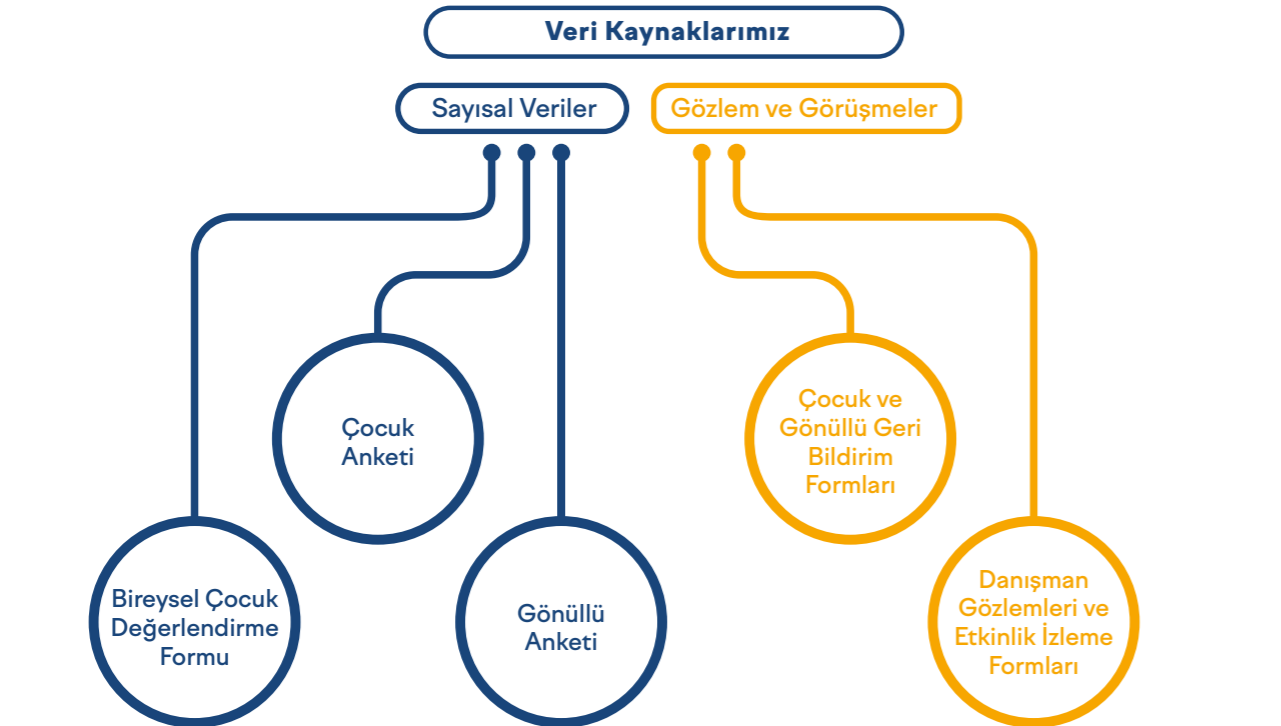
Veri Kaynaklarımız

Sayısal Veriler

Gözlem ve Görüşmeler

Çocuk Anketi

Bireysel Çocuk Değerlendirme Formu

Gönüllü Anketi

Çocuk ve Gönüllü Geri Bildirim Formları

Danışman Gözlemleri ve Etkinlik İzleme Formları